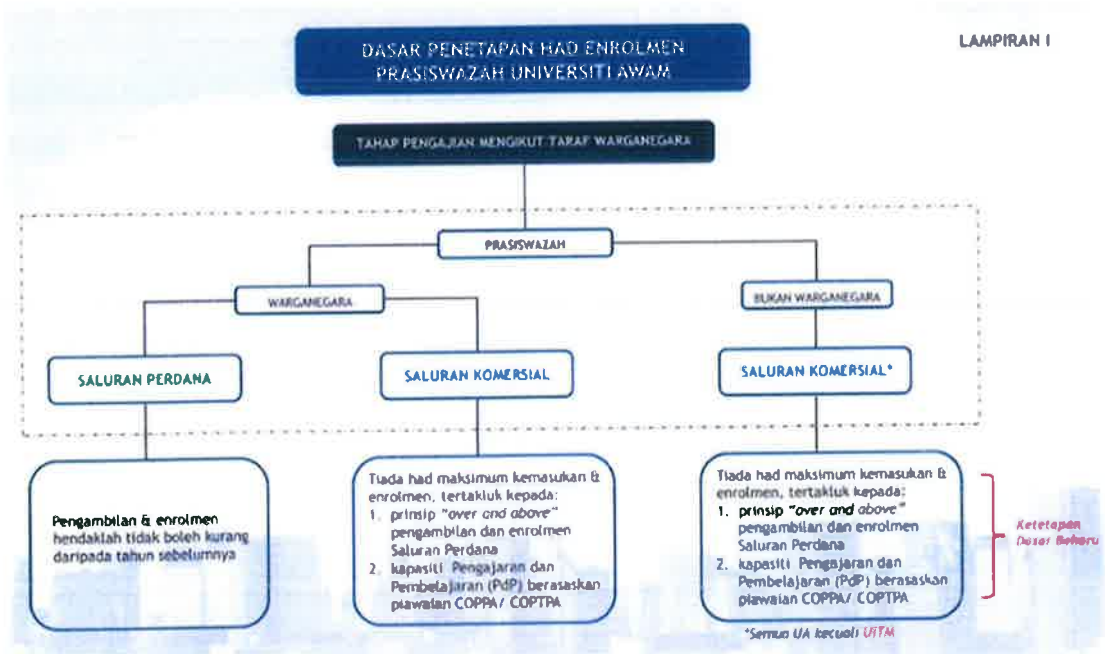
LAMPIRAN I

DASAR PENETAPAN HAD ENROLMEN PRASISWAZAH UNIVERSITI AWAM

TAHAP PENGAJIAN MENGIKUT TARAF WARGANEGARA

PRASISWAZAH

WARGANEGARA

BUKAN WARGANEGARA

SALURAN PERDANA

SALURAN KOMERSIAL

SALURAN KOMERSIAL*

Pengambilan & enrolmen hendaklah tidak boleh kurang daripada tahun sebelumnya

Tiada had maksimum kemasukan & enrolmen, tertakluk kepada:
1. prinsip "over and above" pengambilan dan enrolmen Saluran Perdana
2. kapasiti Pengajaran dan Pembelajaran (PdP) berasaskan piawaian COPPA/ COPTPA

Tiada had maksimum kemasukan & enrolmen, tertakluk kepada:
1. prinsip "over and above" pengambilan dan enrolmen Saluran Perdana
2. kapasiti Pengajaran dan Pembelajaran (PdP) berasaskan piawaian COPPA/ COPTPA

Ketetapan Dasar Baharu

*Semua UA kecuali UiTM